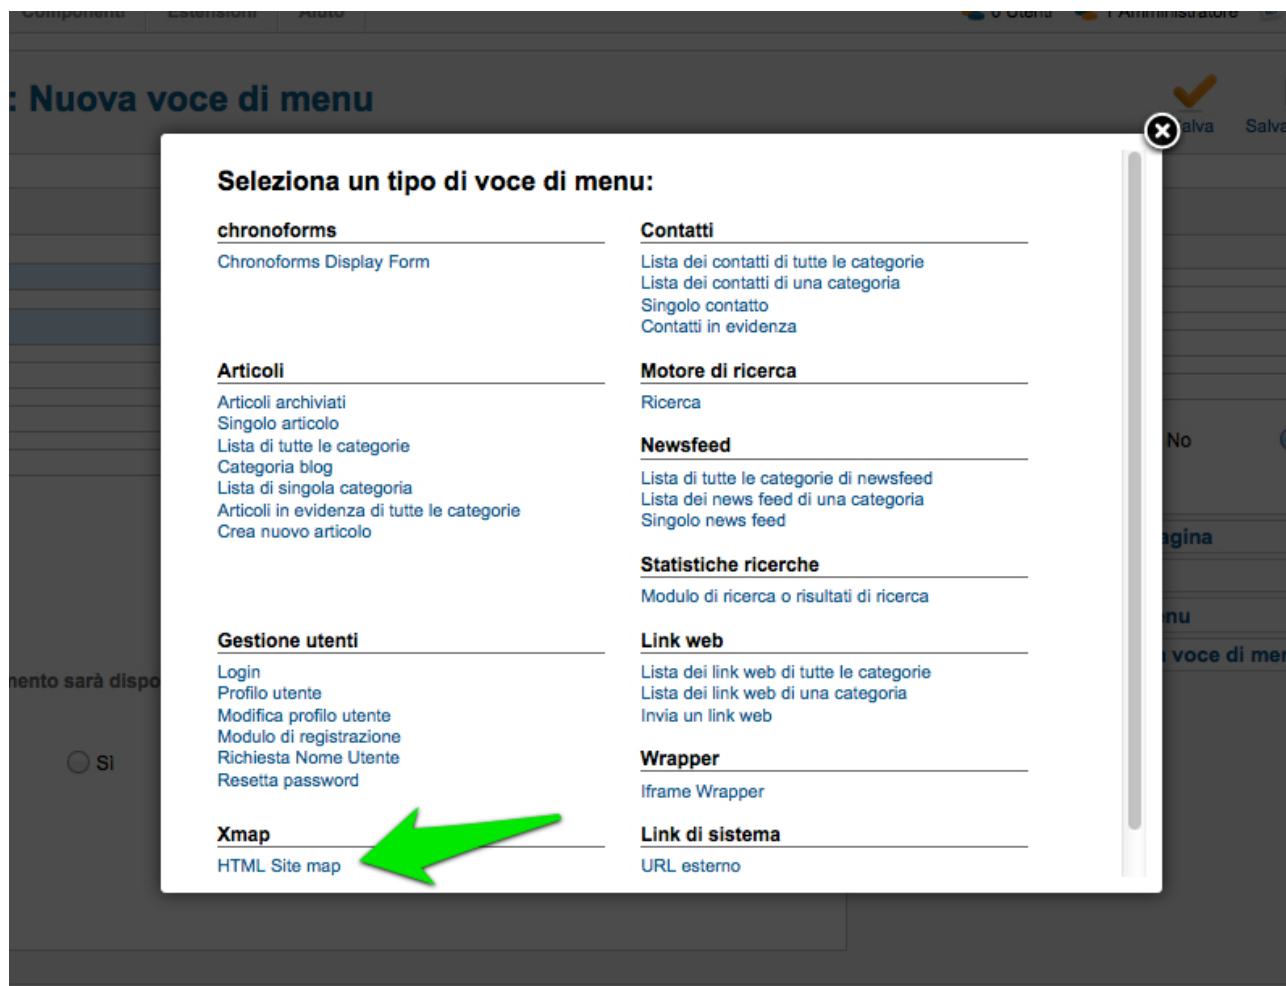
Componenti Estensioni Aiuto 0 Utenti 1 Amministratore

: Nuova voce di menu

Salva Salva

Seleziona un tipo di voce di menu:

chronoforms
Chronoforms Display Form

Contatti
Lista dei contatti di tutte le categorie
Lista dei contatti di una categoria
Singolo contatto
Contatti in evidenza

Articoli
Articoli archiviati
Singolo articolo
Lista di tutte le categorie
Categoria blog
Lista di singola categoria
Articoli in evidenza di tutte le categorie
Crea nuovo articolo

Motore di ricerca
Ricerca

Newsfeed
Lista di tutte le categorie di newsfeed
Lista dei news feed di una categoria
Singolo news feed

Statistiche ricerche
Modulo di ricerca o risultati di ricerca

Gestione utenti
Login
Profilo utente
Modifica profilo utente
Modulo di registrazione
Richiesta Nome Utente
Resetta password

Link web
Lista dei link web di tutte le categorie
Lista dei link web di una categoria
Invia un link web

Wrapper
Iframe Wrapper

Xmap
HTML Site map

Link di sistema
URL esterno

nento sarà dispo

Sì

No

agina

nu

voce di me